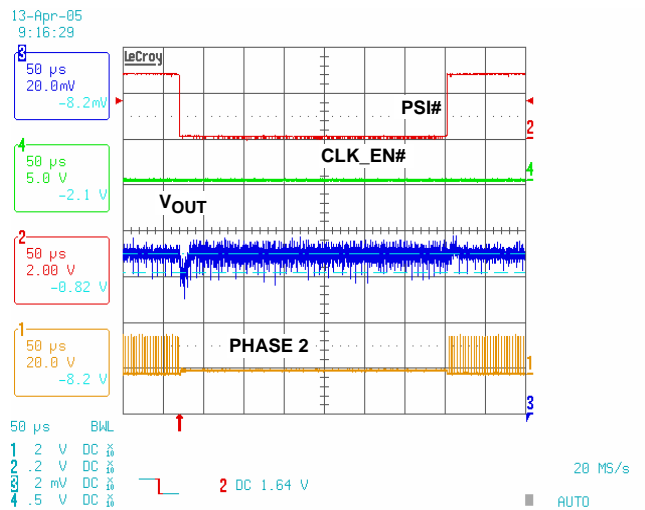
13-Apr-05
9:16:29

3
50 μs
20.0mV
-8.2mV

4
50 μs
5.0 V
-2.1 V

2
50 μs
2.00 V
-0.82 V

1
50 μs
20.0 V
-8.2 V

LeCroy

PSI#

CLK_EN#

$V_{OUT}$

PHASE 2

2
4
1
3

50 μs BWL
1 2 V DC $\frac{x}{10}$
2 .2 V DC $\frac{x}{10}$
3 2 mV DC $\frac{x}{10}$
4 .5 V DC $\frac{x}{10}$

2 DC 1.64 V

20 MS/s

AUTO